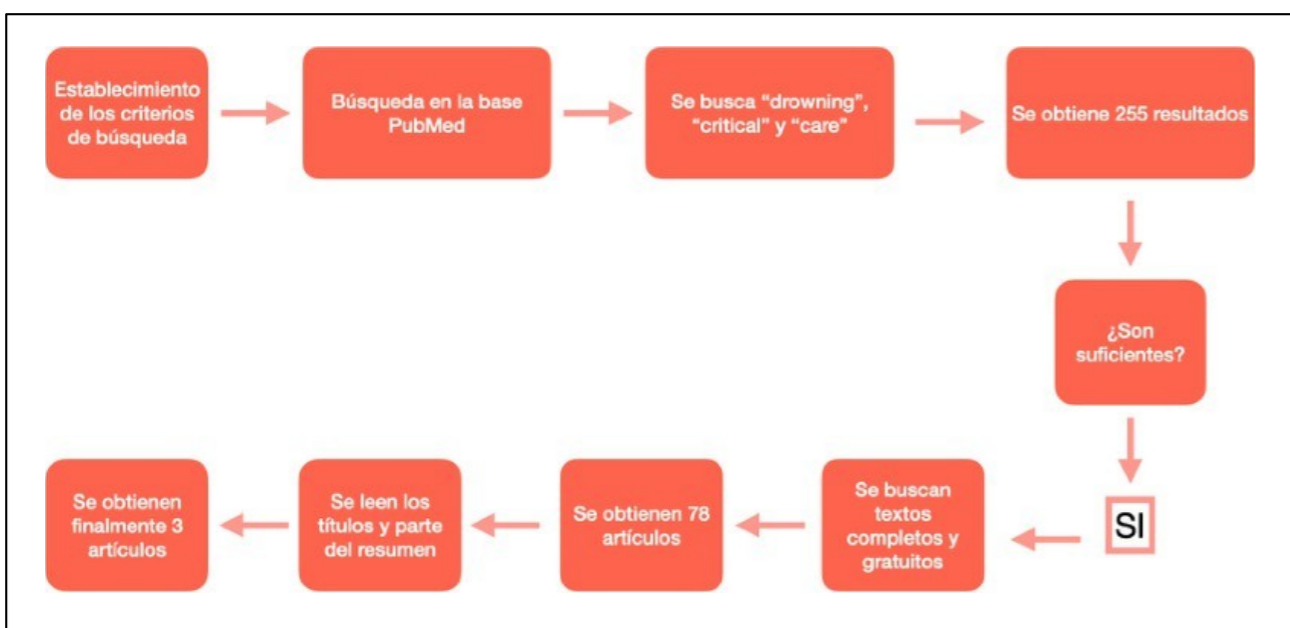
Establecimiento de los criterios de búsqueda

Búsqueda en la base PubMed

Se busca “drowning”, “critical” y “care”

Se obtiene 255 resultados

¿Son suficientes?

SI

Se buscan textos completos y gratuitos

Se obtienen 78 artículos

Se leen los títulos y parte del resumen

Se obtienen finalmente 3 artículos